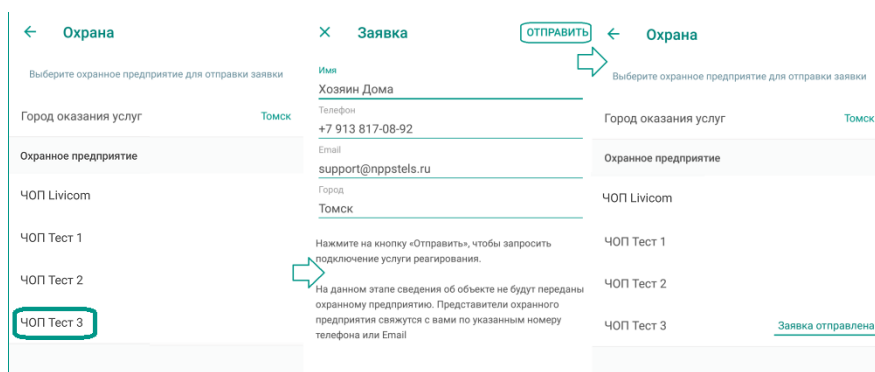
← Охрана

Выберите охранное предприятие для отправки заявки

Город оказания услуг Томск

Охранное предприятие

ЧОП Livicom

ЧОП Тест 1

ЧОП Тест 2

ЧОП Тест 3

× Заявка ОТПРАВИТЬ

Имя
Хозяин Дома

Телефон
+7 913 817-08-92

Email
support@nppstels.ru

Город
Томск

Нажмите на кнопку «Отправить», чтобы запросить подключение услуги реагирования.

На данном этапе сведения об объекте не будут переданы охранному предприятию. Представители охранного предприятия свяжутся с вами по указанным номеру телефона или Email

← Охрана

Выберите охранное предприятие для отправки заявки

Город оказания услуг Томск

Охранное предприятие

ЧОП Livicom

ЧОП Тест 1

ЧОП Тест 2

ЧОП Тест 3 Заявка отправлена